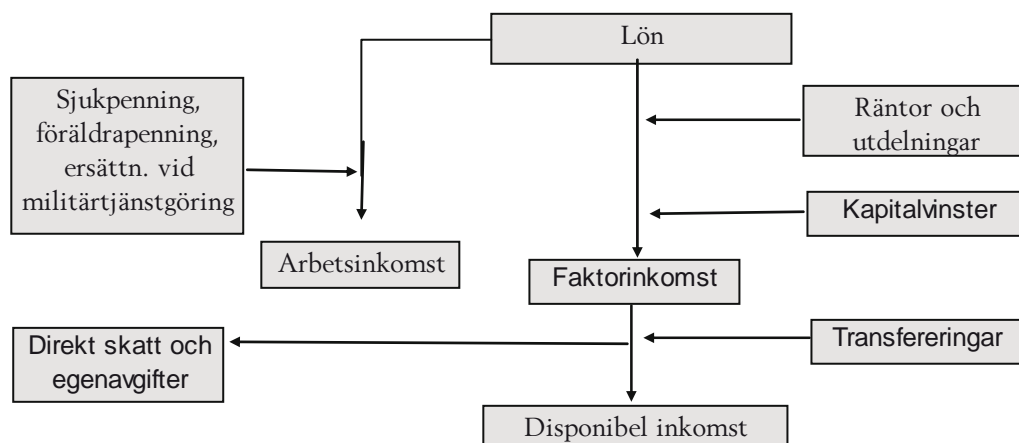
Lön

Sjukpenning, föräldrapenning, ersättn. vid militärtjänstgöring

Räntor och utdelningar

Kapitalvinster

Arbetsinkomst

Faktorinkomst

Direkt skatt och egenavgifter

Transfereringar

Disponibel inkomst